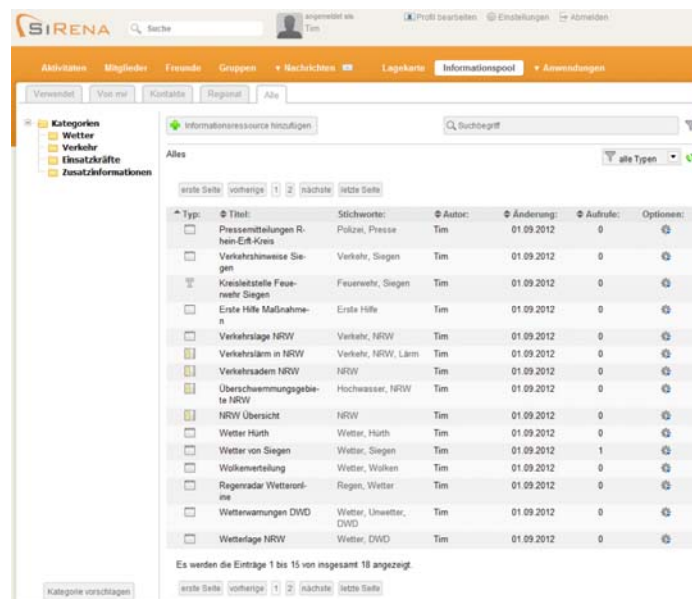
SIRENA Suche

angemeldet als Tim

Profil bearbeiten Einstellungen Abmelden

Aktivitäten Mitglieder Freunde Gruppen Nachrichten Lagekarte Informationspool Anwendungen

Verwendet Von mir Kontakte Regional Alle

Kategorien
Wetter
Verkehr
Einsatzkräfte
Zusatzinformationen

Informationsressource hinzufügen

Suchbegriff

Alles

alle Typen

erste Seite vorherige 1 2 nächste letzte Seite

| Typ: | Titel: | Stichworte: | Autor: | Änderung: | Aufrufe: | Optionen: |
|---|---|---|---|---|---|---|
| | Pressemitteilungen Rhein-Erft-Kreis | Polizei, Presse | Tim | 01.09.2012 | 0 | |
| | Verkehrshinweise Siegen | Verkehr, Siegen | Tim | 01.09.2012 | 0 | |
| | Kreisleitstelle Feuerwehr Siegen | Feuerwehr, Siegen | Tim | 01.09.2012 | 0 | |
| | Erste Hilfe Maßnahmen | Erste Hilfe | Tim | 01.09.2012 | 0 | |
| | Verkehrslage NRW | Verkehr, NRW | Tim | 01.09.2012 | 0 | |
| | Verkehrslärm in NRW | Verkehr, NRW, Lärm | Tim | 01.09.2012 | 0 | |
| | Verkehrsadern NRW | NRW | Tim | 01.09.2012 | 0 | |
| | Überschwemmungsgebiete NRW | Hochwasser, NRW | Tim | 01.09.2012 | 0 | |
| | NRW Übersicht | NRW | Tim | 01.09.2012 | 0 | |
| | Wetter Hürth | Wetter, Hürth | Tim | 01.09.2012 | 0 | |
| | Wetter von Siegen | Wetter, Siegen | Tim | 01.09.2012 | 1 | |
| | Wolkenverteilung | Wetter, Wolken | Tim | 01.09.2012 | 0 | |
| | Regenradar Wetteronline | Regen, Wetter | Tim | 01.09.2012 | 0 | |
| | Wetterwarnungen DWD | Wetter, Unwetter, DWD | Tim | 01.09.2012 | 0 | |
| | Wetterlage NRW | Wetter, DWD | Tim | 01.09.2012 | 0 | |

Es werden die Einträge 1 bis 15 von insgesamt 18 angezeigt.

Kategorie vorschlagen

erste Seite vorherige 1 2 nächste letzte Seite